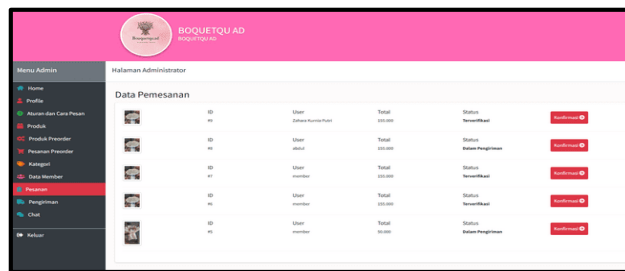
Boquetqu.id

BOQUETQU AD
BOQUETQU AD

Menu Admin

Home
Profile
Aturan dan Cara Pesan
Produk
Produk Preorder
Pesanan Preorder
Kategori
Data Member
Pesanan
Pengiriman
Chat
Keluar

Halaman Administrator

Data Pesanan

| | ID | User | Total | Status | |
|---|---|---|---|---|---|
| | #9 | Zahara Kurnia Putri | 155.000 | Terverifikasi | Konfirmasi |
| | #8 | abdul | 155.000 | Dalam Pengiriman | Konfirmasi |
| | #7 | member | 155.000 | Terverifikasi | Konfirmasi |
| | #6 | member | 225.000 | Terverifikasi | Konfirmasi |
| | #5 | member | 50.000 | Dalam Pengiriman | Konfirmasi |